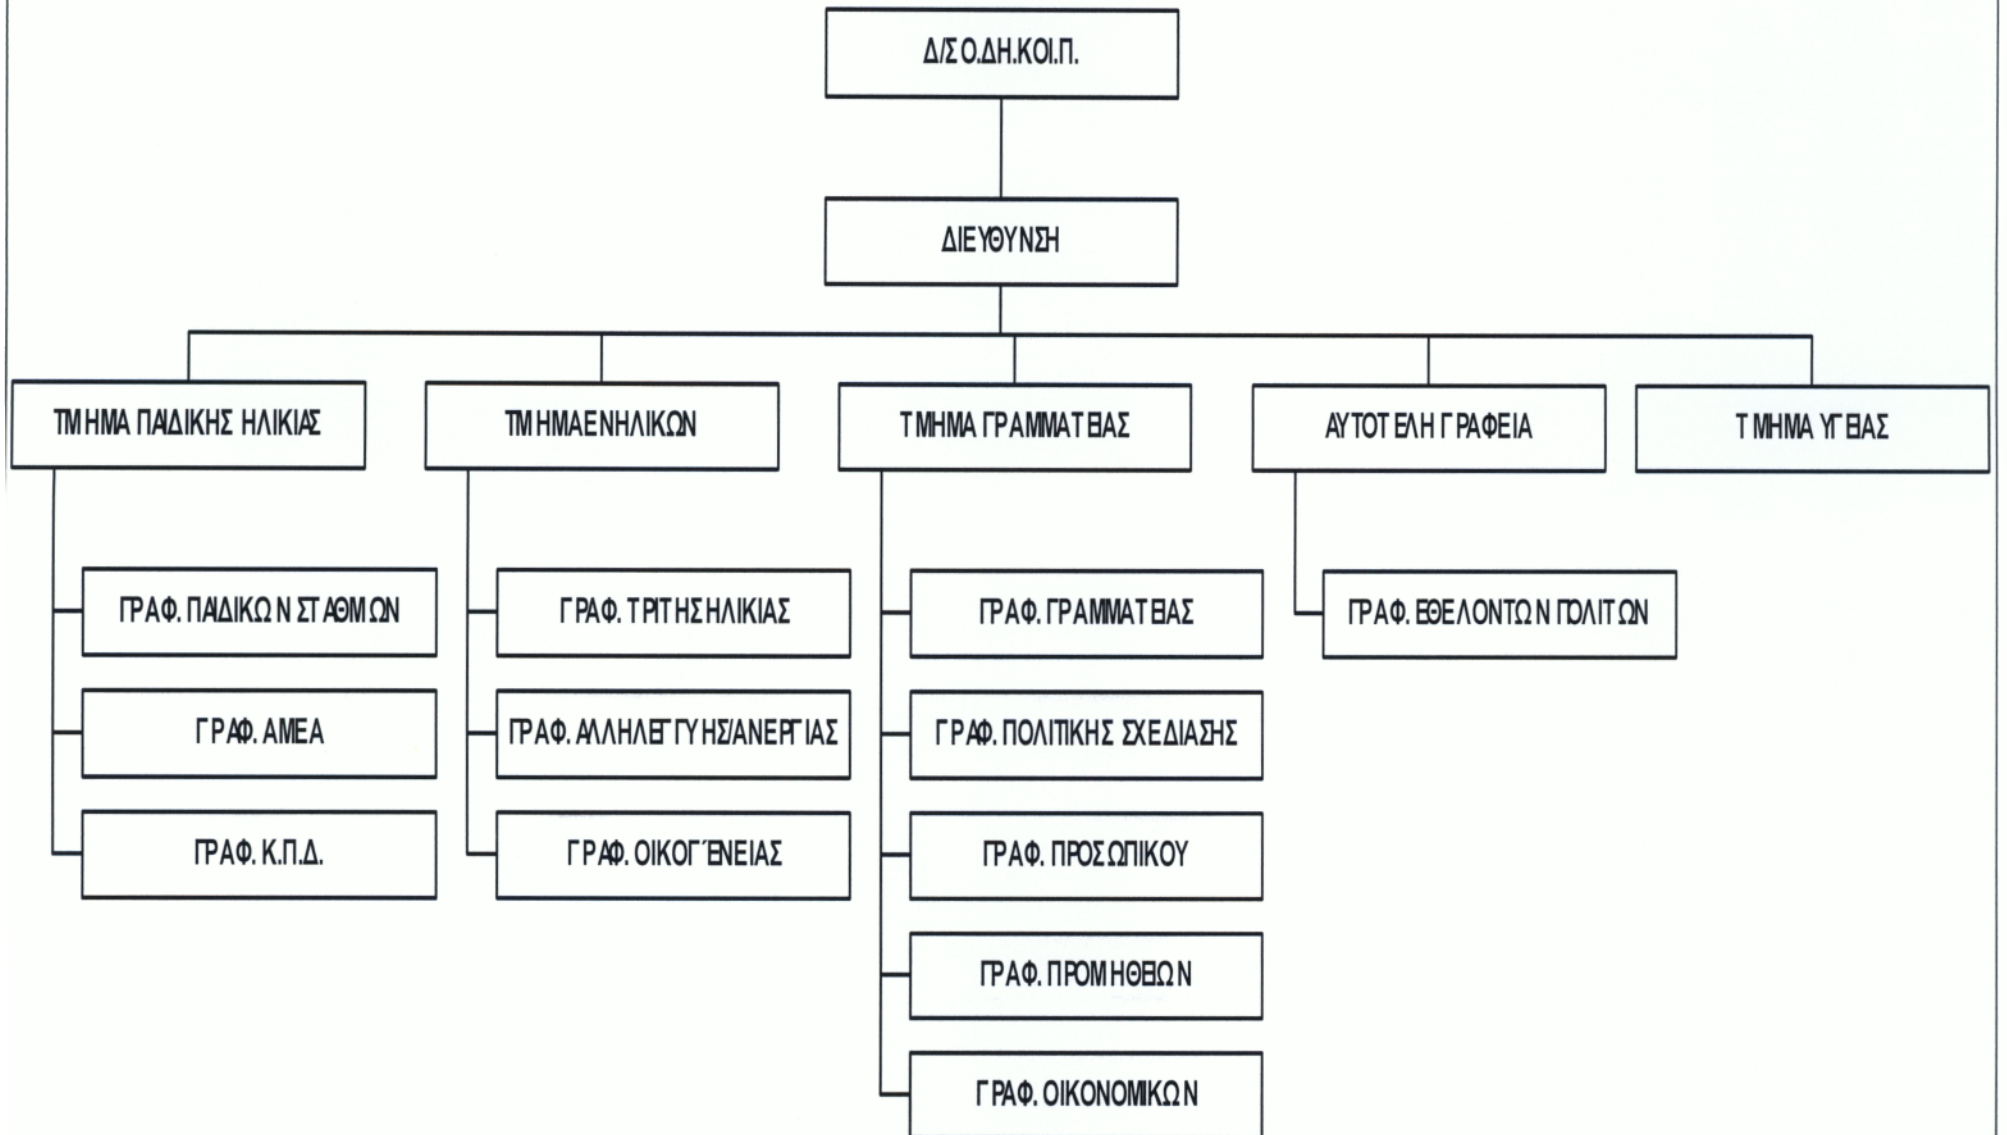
Δ/Σ Ο.ΔΗ.ΚΟΙ.Π.

ΔΙΕΥΘΥΝΣΗ

ΤΜΗΜΑ ΠΑΙΔΙΚΗΣ ΗΛΙΚΙΑΣ

ΤΜΗΜΑ ΕΝΗΛΙΚΩΝ

ΤΜΗΜΑ ΓΡΑΜΜΑΤΕΙΑΣ

ΑΥΤΟΤΕΛΗ ΓΡΑΦΕΙΑ

ΤΜΗΜΑ ΥΓΕΙΑΣ

ΓΡΑΦ. ΠΑΙΔΙΚΩΝ ΣΤΑΘΜΩΝ

ΓΡΑΦ. ΑΜΕΑ

ΓΡΑΦ. Κ.Π.Δ.

ΓΡΑΦ. ΤΡΙΤΗΣ ΗΛΙΚΙΑΣ

ΓΡΑΦ. ΑΛΛΗΛΕΓΓΥΗΣ/ΑΝΕΡΓΙΑΣ

ΓΡΑΦ. ΟΙΚΟΓΈΝΕΙΑΣ

ΓΡΑΦ. ΓΡΑΜΜΑΤΕΙΑΣ

ΓΡΑΦ. ΠΟΛΙΤΙΚΗΣ ΣΧΕΔΙΑΣΗΣ

ΓΡΑΦ. ΠΡΟΣΩΠΙΚΟΥ

ΓΡΑΦ. ΠΡΟΜΗΘΕΙΩΝ

ΓΡΑΦ. ΟΙΚΟΝΟΜΙΚΩΝ

ΓΡΑΦ. ΕΘΕΛΟΝΤΩΝ ΠΟΛΙΤΩΝ